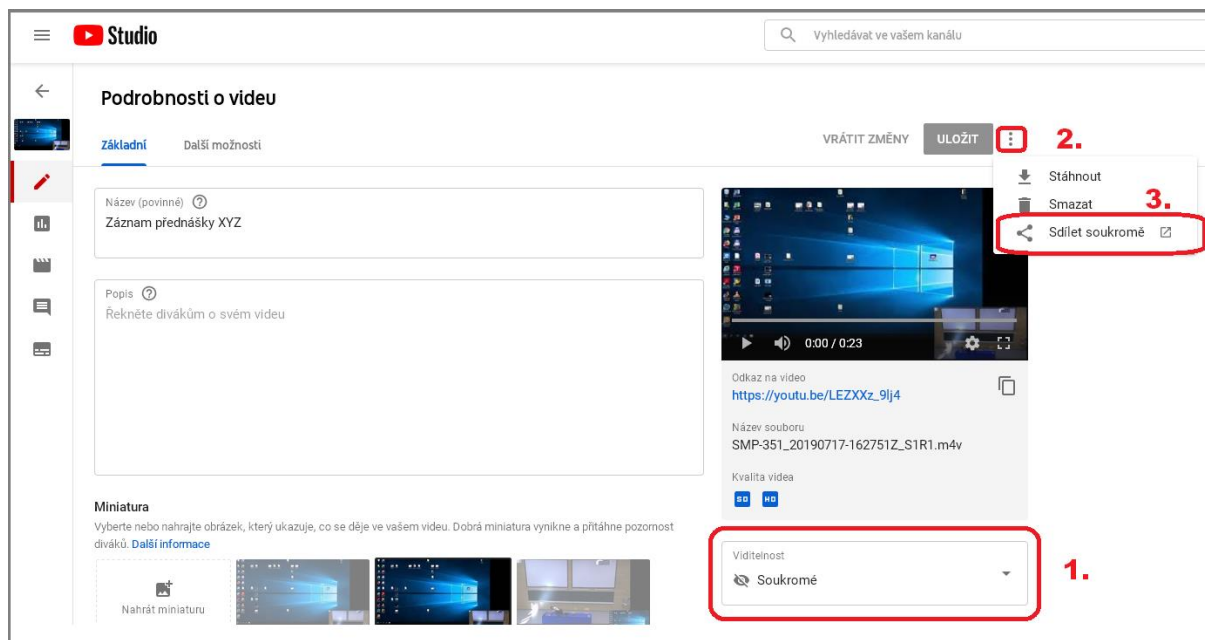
Studio

Vyhledávat ve vašem kanálu

Podrobnosti o videu

Základní

Další možnosti

VRÁTIT ZMĚNY

ULOŽIT

2.

Stáhnout

Smazat

3.

Sdílet soukromě

Název (povinné)
Záznam přednášky XYZ

Popis
Řekněte divákům o svém videu

0:00 / 0:23

Odkaz na video
https://youtu.be/LEZXXz_9lj4

Název souboru
SMP-351_20190717-162751Z_S1R1.m4v

Kvalita videa
SD HD

Miniatura
Vyberte nebo nahrajte obrázek, který ukazuje, co se děje ve vašem videu. Dobrá miniatura vynikne a přitáhne pozornost diváků. Další informace

Nahrát miniaturu

Viditelnost
Soukromé

1.